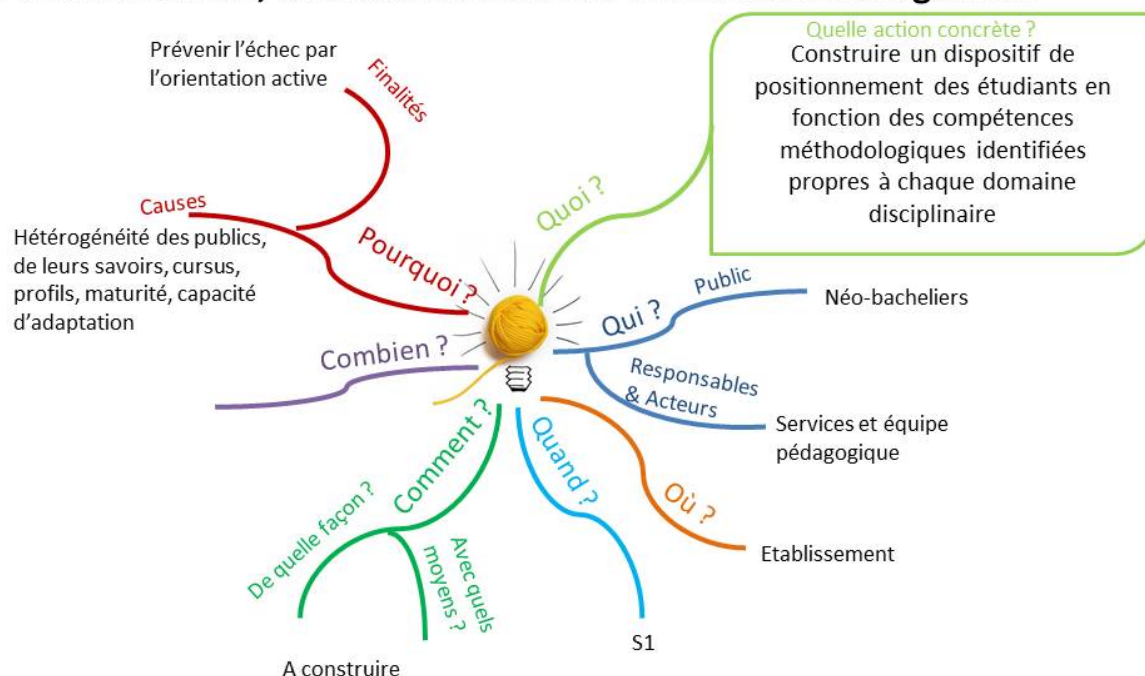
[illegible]

Quelle action concrète ?
Construire un dispositif de positionnement des étudiants en fonction des compétences méthodologiques identifiées propres à chaque domaine disciplinaire

Prévenir l'échec par l'orientation active

Finalités

Causes

Hétérogénéité des publics, de leurs savoirs, cursus, profils, maturité, capacité d'adaptation

Pourquoi ?

Quoi ?

Qui ?

Public

Néo-bacheliers

Combien ?

Responsables & Acteurs

Services et équipe pédagogique

Comment ?

Quand ?

Où ?

Etablissement

De quelle façon ?

Avec quels moyens ?

A construire

S1